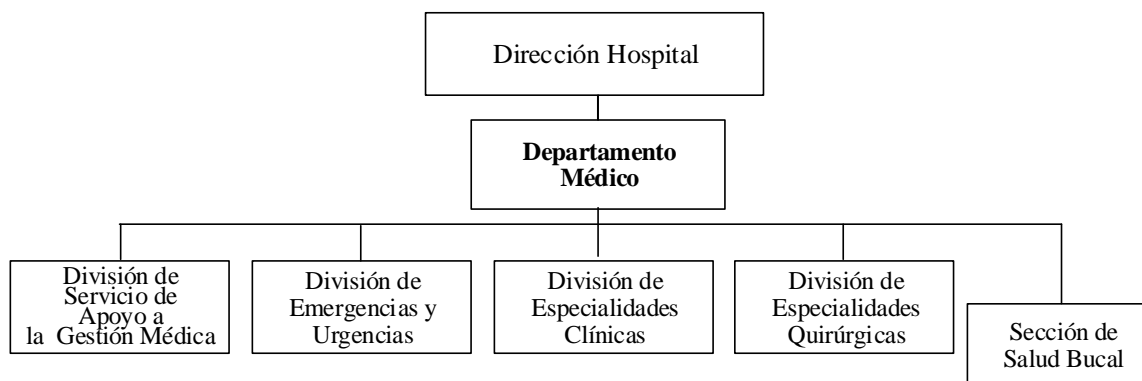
Dirección Hospital

**Departamento Médico**

División de Servicio de Apoyo a la Gestión Médica

División de Emergencias y Urgencias

División de Especialidades Clínicas

División de Especialidades Quirúrgicas

Sección de Salud Bucal